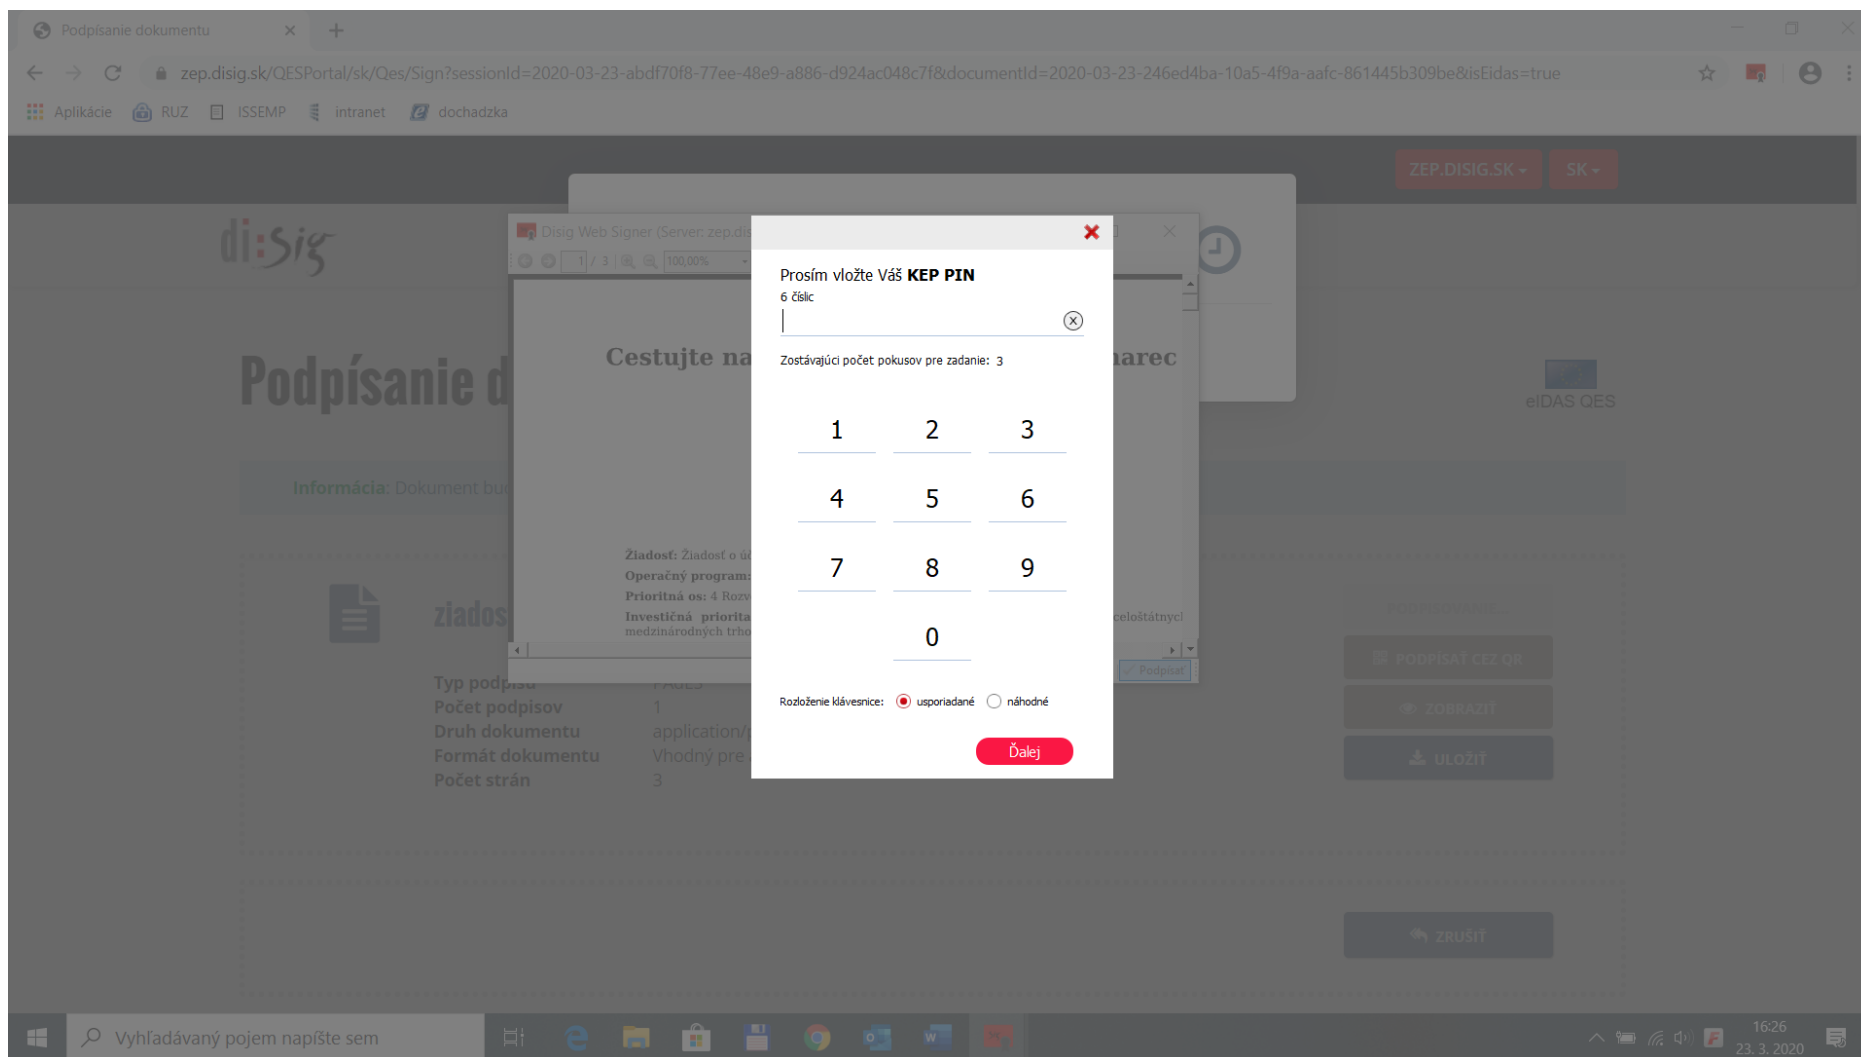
Podpisanie dokumentu

zep.disig.sk/QESPortal/sk/Qes/Sign?sessionId=2020-03-23-abdf70f8-77ee-48e9-a886-d924ac048c7f&documentId=2020-03-23-246ed4ba-10a5-4f9a-aafc-861445b309be&isEidas=true

Aplikácie RUZ ISSEMP intranet dochadzka

ZEP.DISIG.SK SK

di:sig

Disig Web Signer (Server: zep.dis

1 / 3 100,00%

Cestujte na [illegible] marec

Podpísanie d

eIDAS QES

Informácia: Dokument bu

Žiadosť: Žiadosť o ú
Operačný program:
Prioritná os: 4 Rozv
Investičná priorita
medzinárodných trho
celoštátnyc

ziados

Typ podpisu PADES
Počet podpisov 1
Druh dokumentu application/
Formát dokumentu Vhodný pre
Počet strán 3

Podpísať

PODPÍSAŤ CEZ QR
ZOBRAZIŤ
ULOŽIŤ
ZRUŠIŤ

Prosím vložte Váš **KEP PIN**
6 čísic

Zostávajúci počet pokusov pre zadanie: 3

| 1 | 2 | 3 |
|---|---|---|
| 4 | 5 | 6 |
| 7 | 8 | 9 |
| | 0 | |

Rozloženie klávesnice: usporiadané náhodné

Ďalej

Vyhľadávaný pojem napíšte sem

16:26
23. 3. 2020